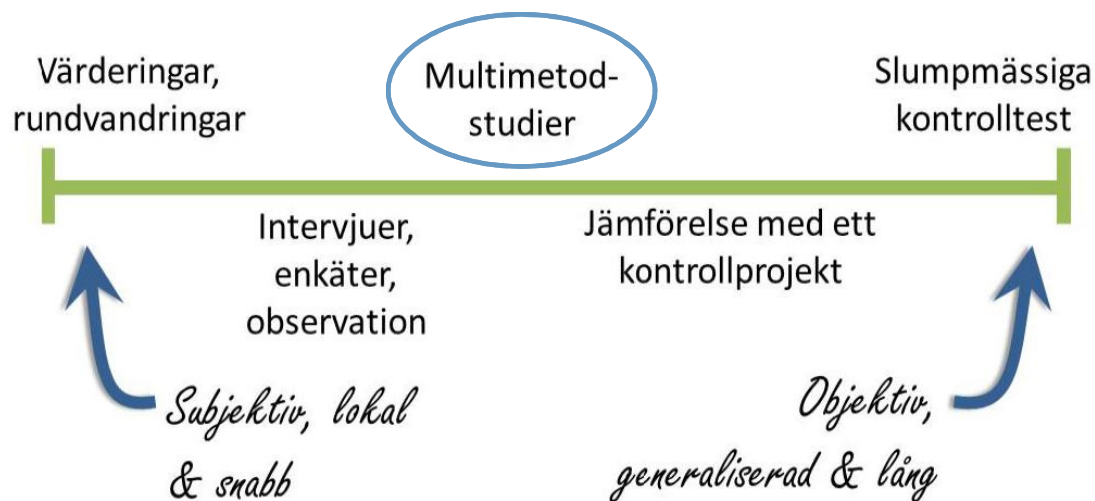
Värderingar, rundvandringar

Multimetod-studier

Slumpmässiga kontrolltest

Intervjuer, enkäter, observation

Jämförelse med ett kontrollprojekt

Subjektiv, lokal & snabb

Objektiv, generaliserad & lång